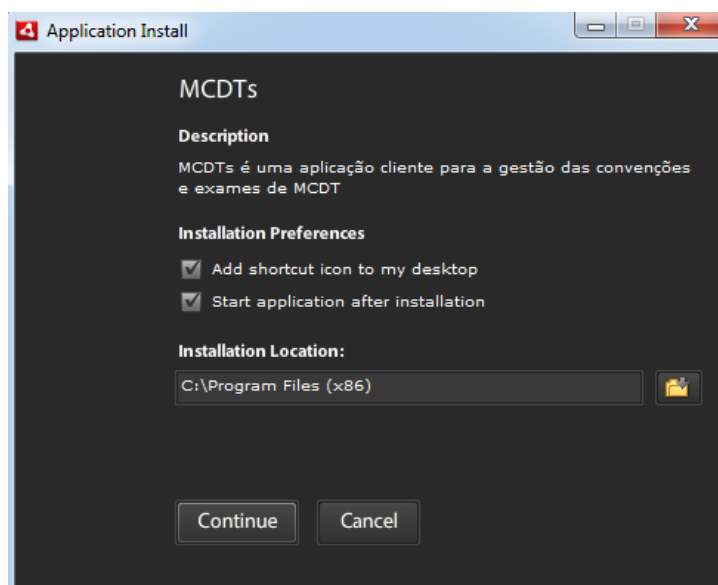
Application Install

MCDTs

Description

MCDTs é uma aplicação cliente para a gestão das convenções e exames de MCDT

Installation Preferences

Add shortcut icon to my desktop

Start application after installation

Installation Location:

C:\Program Files (x86)

Continue

Cancel